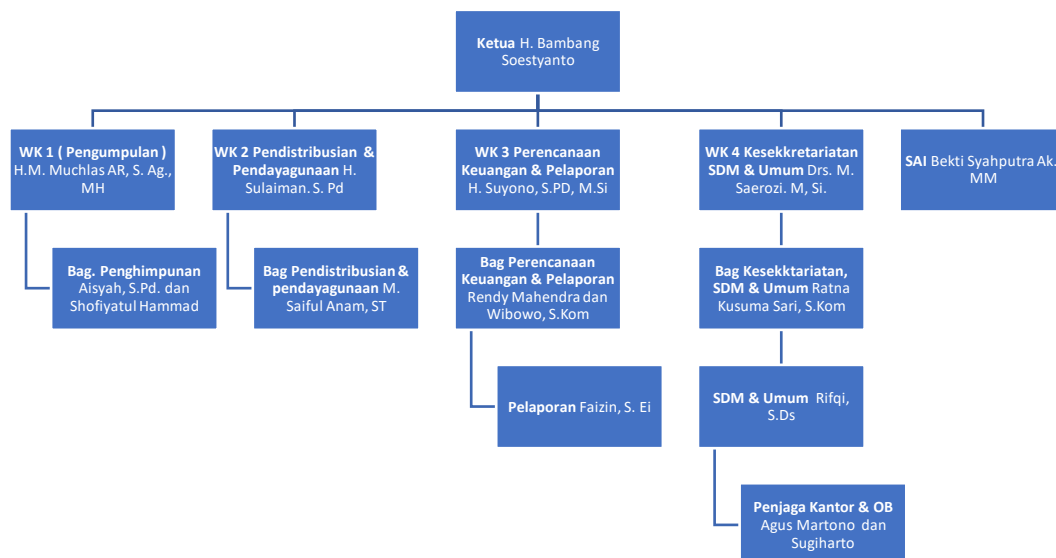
**Ketua** H. Bambang Soestyanto

**WK 1 ( Pengumpulan )** H.M. Muchlas AR, S. Ag., MH

**Bag. Penghimpunan** Aisyah, S.Pd. dan Shofiyatul Hammad

**WK 2 Pendistribusian & Pendayagunaan** H. Sulaiman. S. Pd

**Bag Pendistribusian & pendayagunaan** M. Saiful Anam, ST

**WK 3 Perencanaan Keuangan & Pelaporan** H. Suyono, S.PD, M.Si

**Bag Perencanaan Keuangan & Pelaporan** Rendy Mahendra dan Wibowo, S.Kom

**Pelaporan** Faizin, S. Ei

**WK 4 Kesekkretariatan SDM & Umum** Drs. M. Saerozi. M, Si.

**Bag Kesekktariatan, SDM & Umum** Ratna Kusuma Sari, S.Kom

**SDM & Umum** Rifqi, S.Ds

**Penjaga Kantor & OB** Agus Martono dan Sugiharto

**SAI** Bekti Syahputra Ak. MM